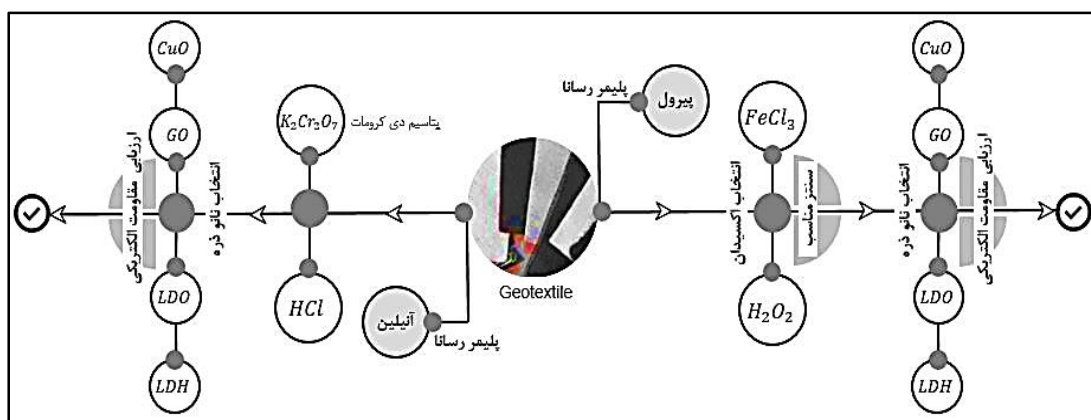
$CuO$

$GO$

ارزیابی مقاومت الکتریکی

انتخاب نانو ذره

$LDO$

$LDH$

$K_2Cr_2O_7$

پتاسیم دی کرومات

$HCl$

آنیلین

پلیمر رسانا

Geotextile

پلیمر رسانا

پیرول

$FeCl_3$

انتخاب اکسیدان

سنتز مناسب

$H_2O_2$

$CuO$

$GO$

انتخاب نانو ذره

ارزیابی مقاومت الکتریکی

$LDO$

$LDH$